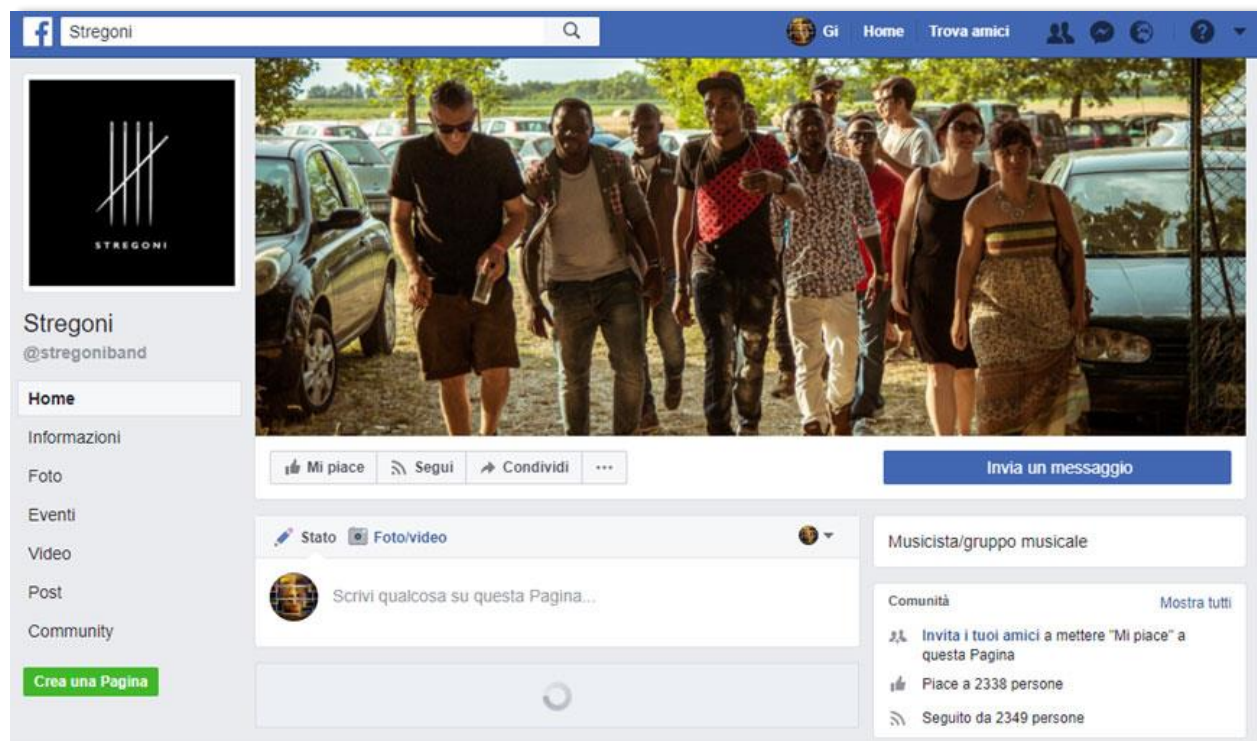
Stregoni

Gi Home Trova amici

STREGONI

Stregoni
@stregoniband

Home
Informazioni
Foto
Eventi
Video
Post
Community

Crea una Pagina

Mi piace Segui Condividi ···

Invia un messaggio

Stato Foto/video

Scrivi qualcosa su questa Pagina...

Musicista/gruppo musicale

Comunità Mostra tutti

Invita i tuoi amici a mettere "Mi piace" a questa Pagina

Piace a 2338 persone

Seguito da 2349 persone